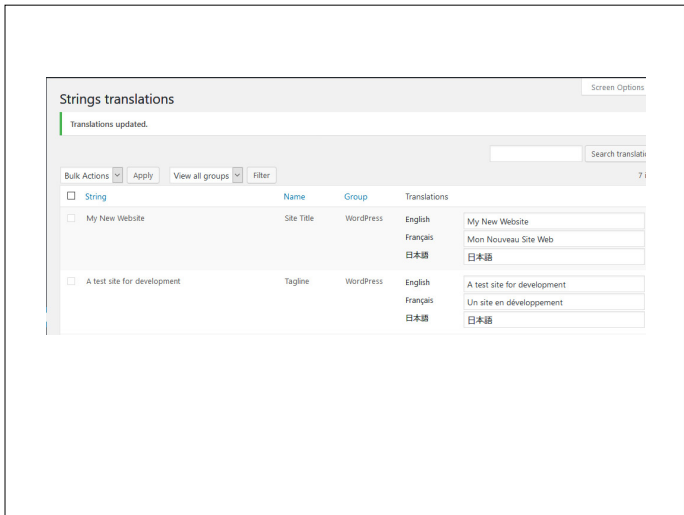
Strings translations

Screen Options

Translations updated.

Search translatio

Bulk Actions | Apply | View all groups | Filter

7 i

| String | Name | Group | Translations | |
|---|---|---|---|---|
| My New Website | Site Title | WordPress | English | My New Website |
| | | | Français | Mon Nouveau Site Web |
| | | | 日本語 | 日本語 |
| A test site for development | Tagline | WordPress | English | A test site for development |
| | | | Français | Un site en développement |
| | | | 日本語 | 日本語 |